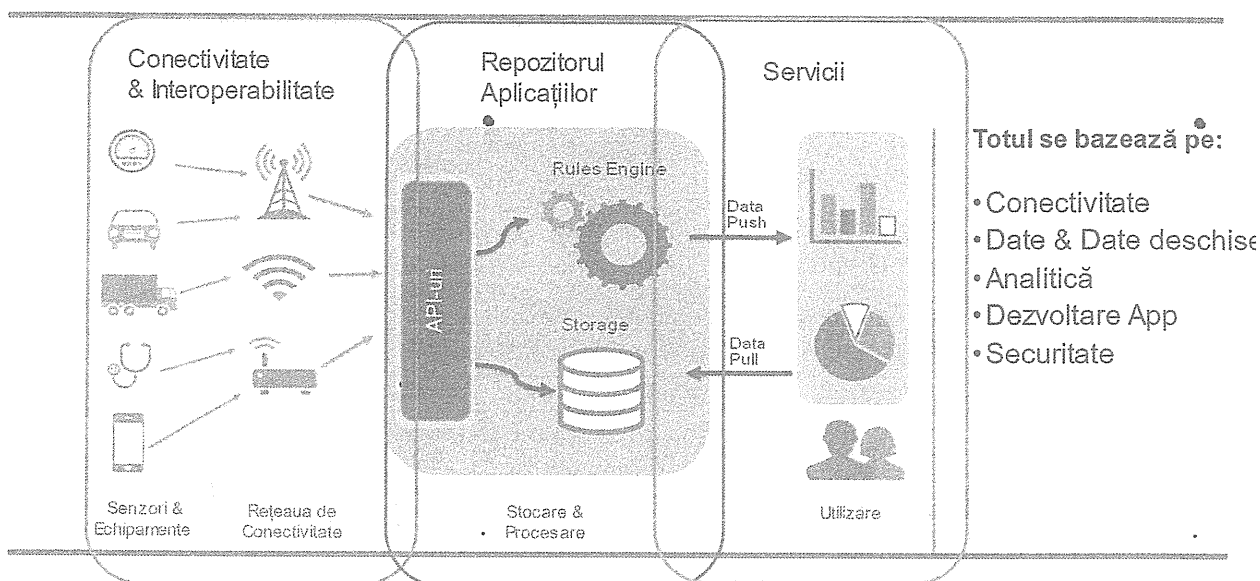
Conectivitate
& Interoperabilitate

Repozitorul
Aplicațiilor

Servicii

Rules Engine

API-uri

Storage

Data
Push

Data
Pull

Senzori &
Echipamente

Rețeaua de
Conectivitate

Stocare &
Procesare

Utilizare

Totul se bazează pe:

• Conectivitate
• Date & Date deschise
• Analitică
• Dezvoltare App
• Securitate